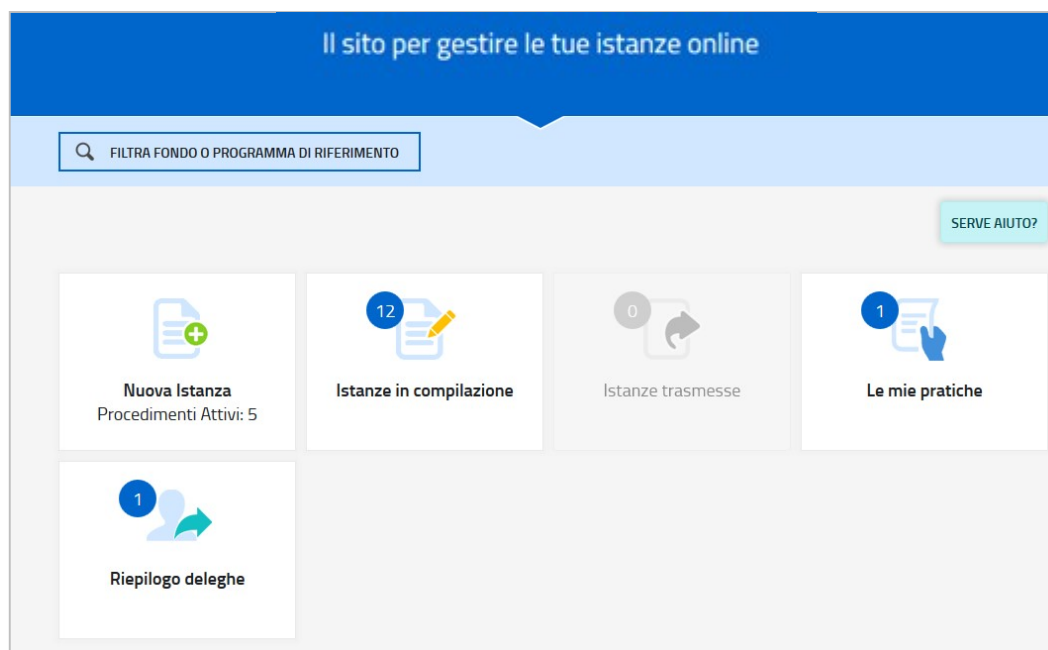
Il sito per gestire le tue istanze online

FILTRA FONDO O PROGRAMMA DI RIFERIMENTO

SERVE AIUTO?

Nuova Istanza
Procedimenti Attivi: 5

12
Istanze in compilazione

0
Istanze trasmesse

1
Le mie pratiche

1
Riepilogo deleghe